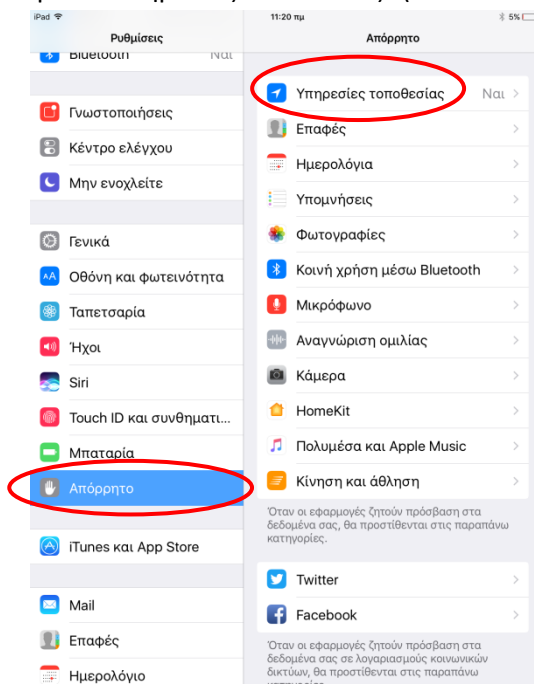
iPad
11:20 πμ
5%
Ρυθμίσεις
Bluetooth Ναι
Γνωστοποιήσεις
Κέντρο ελέγχου
Μην ενοχλείτε
Γενικά
Οθόνη και φωτεινότητα
Ταπετσαρία
Ήχοι
Siri
Touch ID και συνθηματι...
Μπαταρία
Απόρρητο
iTunes και App Store
Mail
Επαφές
Ημερολόγιο

Απόρρητο
Υπηρεσίες τοποθεσίας Ναι
Επαφές
Ημερολόγια
Υπομνήσεις
Φωτογραφίες
Κοινή χρήση μέσω Bluetooth
Μικρόφωνο
Αναγνώριση ομιλίας
Κάμερα
HomeKit
Πολυμέσα και Apple Music
Κίνηση και άθληση
Όταν οι εφαρμογές ζητούν πρόσβαση στα δεδομένα σας, θα προστίθενται στις παραπάνω κατηγορίες.
Twitter
Facebook
Όταν οι εφαρμογές ζητούν πρόσβαση στα δεδομένα σας σε λογαριασμούς κοινωνικών δικτύων, θα προστίθενται στις παραπάνω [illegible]